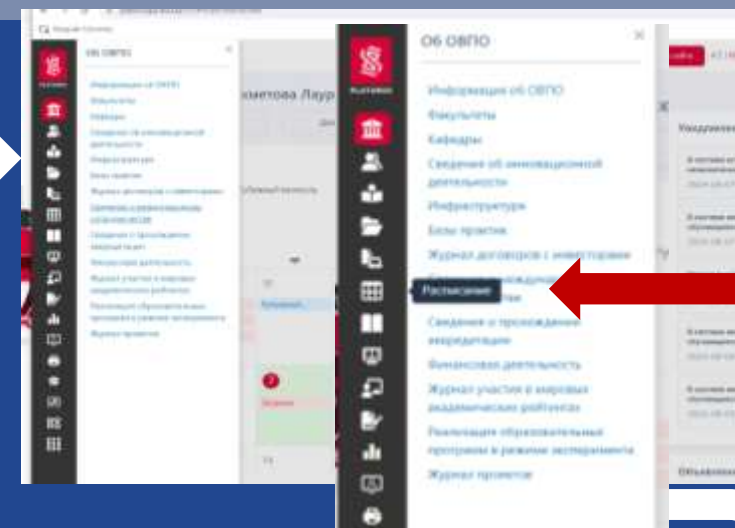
Об ОВПО

Информация об ОВПО

Факультеты

Кафедры

Сведения об инновационной деятельности

Инфраструктура

Базы практик

Журнал договоров с инвесторами

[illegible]

Расписание

Сведения о прохождении аккредитации

Финансовая деятельность

Журнал участия в мировых академических рейтингах

Реализация образовательных программ в режиме эксперимента

Журнал проектов

PLATONUS

хметова Лаур

Уведомлен

Объявлен